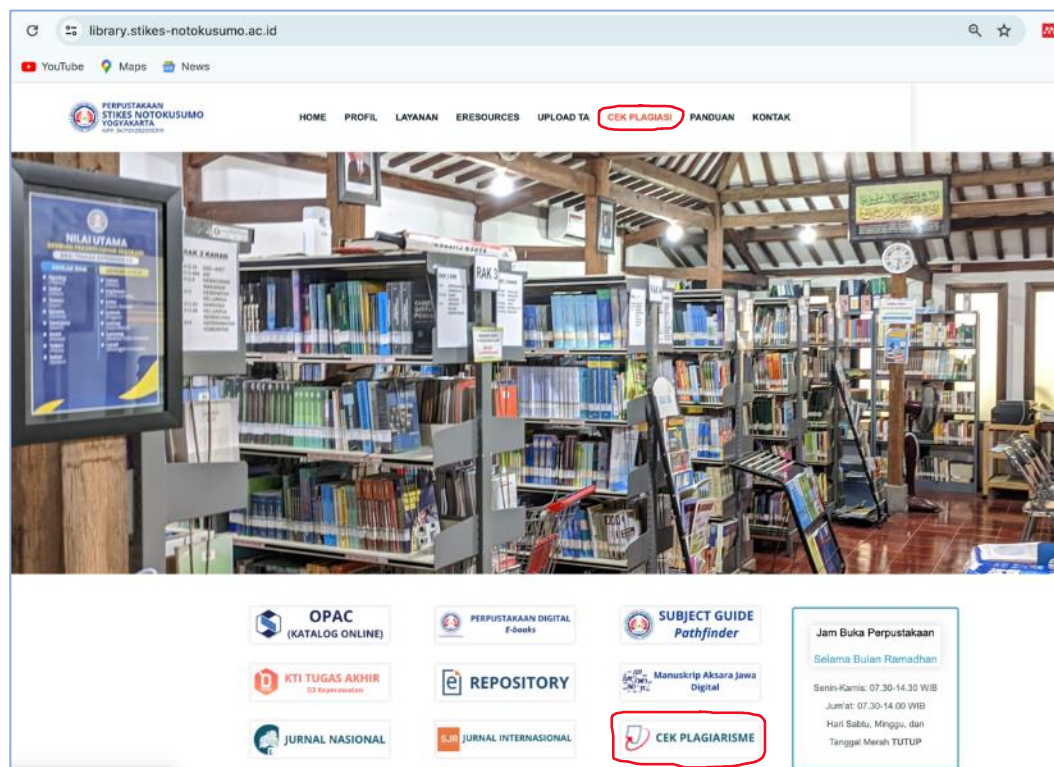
library.stikes-notokusumo.ac.id

YouTube Maps News

PERPUSTAKAAN STIKES NOTOKUSUMO YOGYAKARTA
NPP. 3471012D2010311

HOME PROFIL LAYANAN ERESOURCES UPLOAD TA CEK PLAGIASI PANDUAN KONTAK

NILAI UTAMA

RAK 3

OPAC (KATALOG ONLINE)

PERPUSTAKAAN DIGITAL E-books

SUBJECT GUIDE Pathfinder

KTI TUGAS AKHIR D3 Keperawatan

REPOSITORY

Manuskrip Aksara Jawa Digital

JURNAL NASIONAL

SJR JURNAL INTERNASIONAL

CEK PLAGIARISME

Jam Buka Perpustakaan

Selama Bulan Ramadhan

Senin-Kamis: 07.30-14.30 WIB

Jum'at: 07.30-14.00 WIB

Hari Sabtu, Minggu, dan Tanggal Merah TUTUP